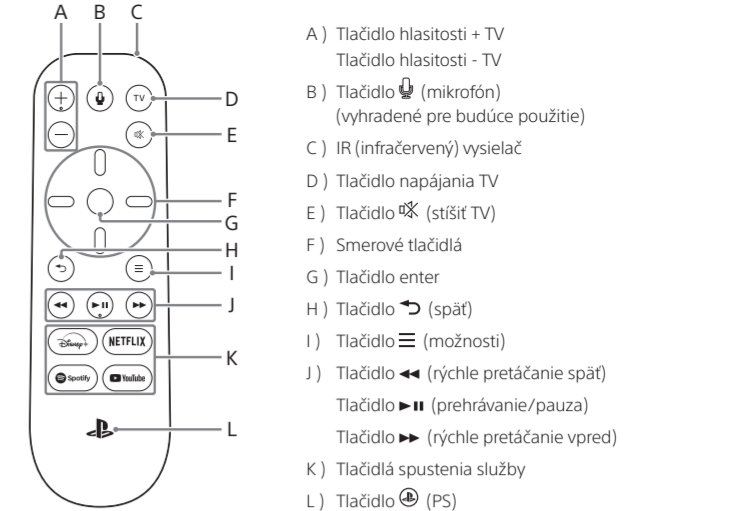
A B C

TV

D

E

F

G

H

I

J

NETFLIX

K

Spotify YouTube

L

A ) Tlačidlo hlasitosti + TV
Tlačidlo hlasitosti - TV

B ) Tlačidlo 🎙 (mikrofón)
(vyhradené pre budúce použitie)

C ) IR (infračervený) vysielač

D ) Tlačidlo napájania TV

E ) Tlačidlo 🔇 (stíšiť TV)

F ) Smerové tlačidlá

G ) Tlačidlo enter

H ) Tlačidlo ↶ (späť)

I ) Tlačidlo ☰ (možnosti)

J ) Tlačidlo ◀◀ (rýchle pretáčanie späť)
Tlačidlo ▶❚❚ (prehrávanie/pauza)
Tlačidlo ▶▶ (rýchle pretáčanie vpred)

K ) Tlačidlá spustenia služby

L ) Tlačidlo PS (PS)